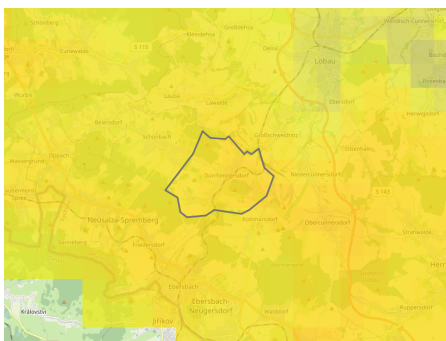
Schönberg
Großdehsa
Cunewalde
S 119
Obercunnersdorf
Löbau
Kottmarsdorf
Niedercunnersdorf
Ebersbach-Neugersdorf
Neusalza-Spremberg
Herrnhut
Eibau
Walddorf
Strahwalde
S 148
Großschweidnitz
Ebersdorf
Beiersdorf
Lawalde
Herwigsdorf
Jiříkov
Kralovství
Ruppersdorf
Friedersdorf
Dürrhennersdorf
Oppach
Sohland
Rosenhain
Laucha
Taubenheim
Spree
Bautz
Herr